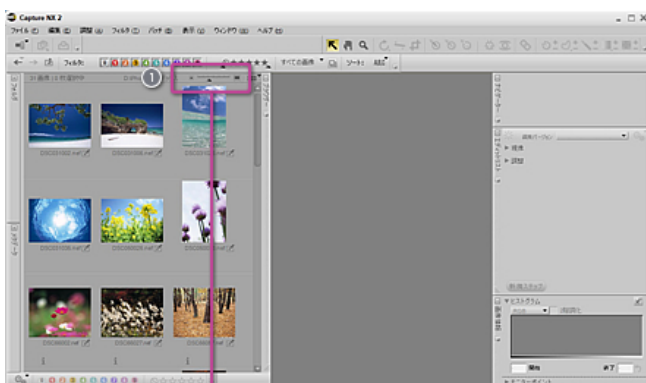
Capture NX 2

ファイル(F) 編集(E) 調整(A) フィルタ(T) バッチ(B) 表示(V) ウィンドウ(W) ヘルプ(H)

フィルタ

すべての画像

ソート

1

DSC01002.nef

DSC01008.nef

DSC01034.nef

DSC01026.nef

DSC01029.nef

DSC00001.nef

DSC00027.nef

フォルダ

メタデータ

エディットリスト

▸ 現像

▸ 調整

ヒストグラム

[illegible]